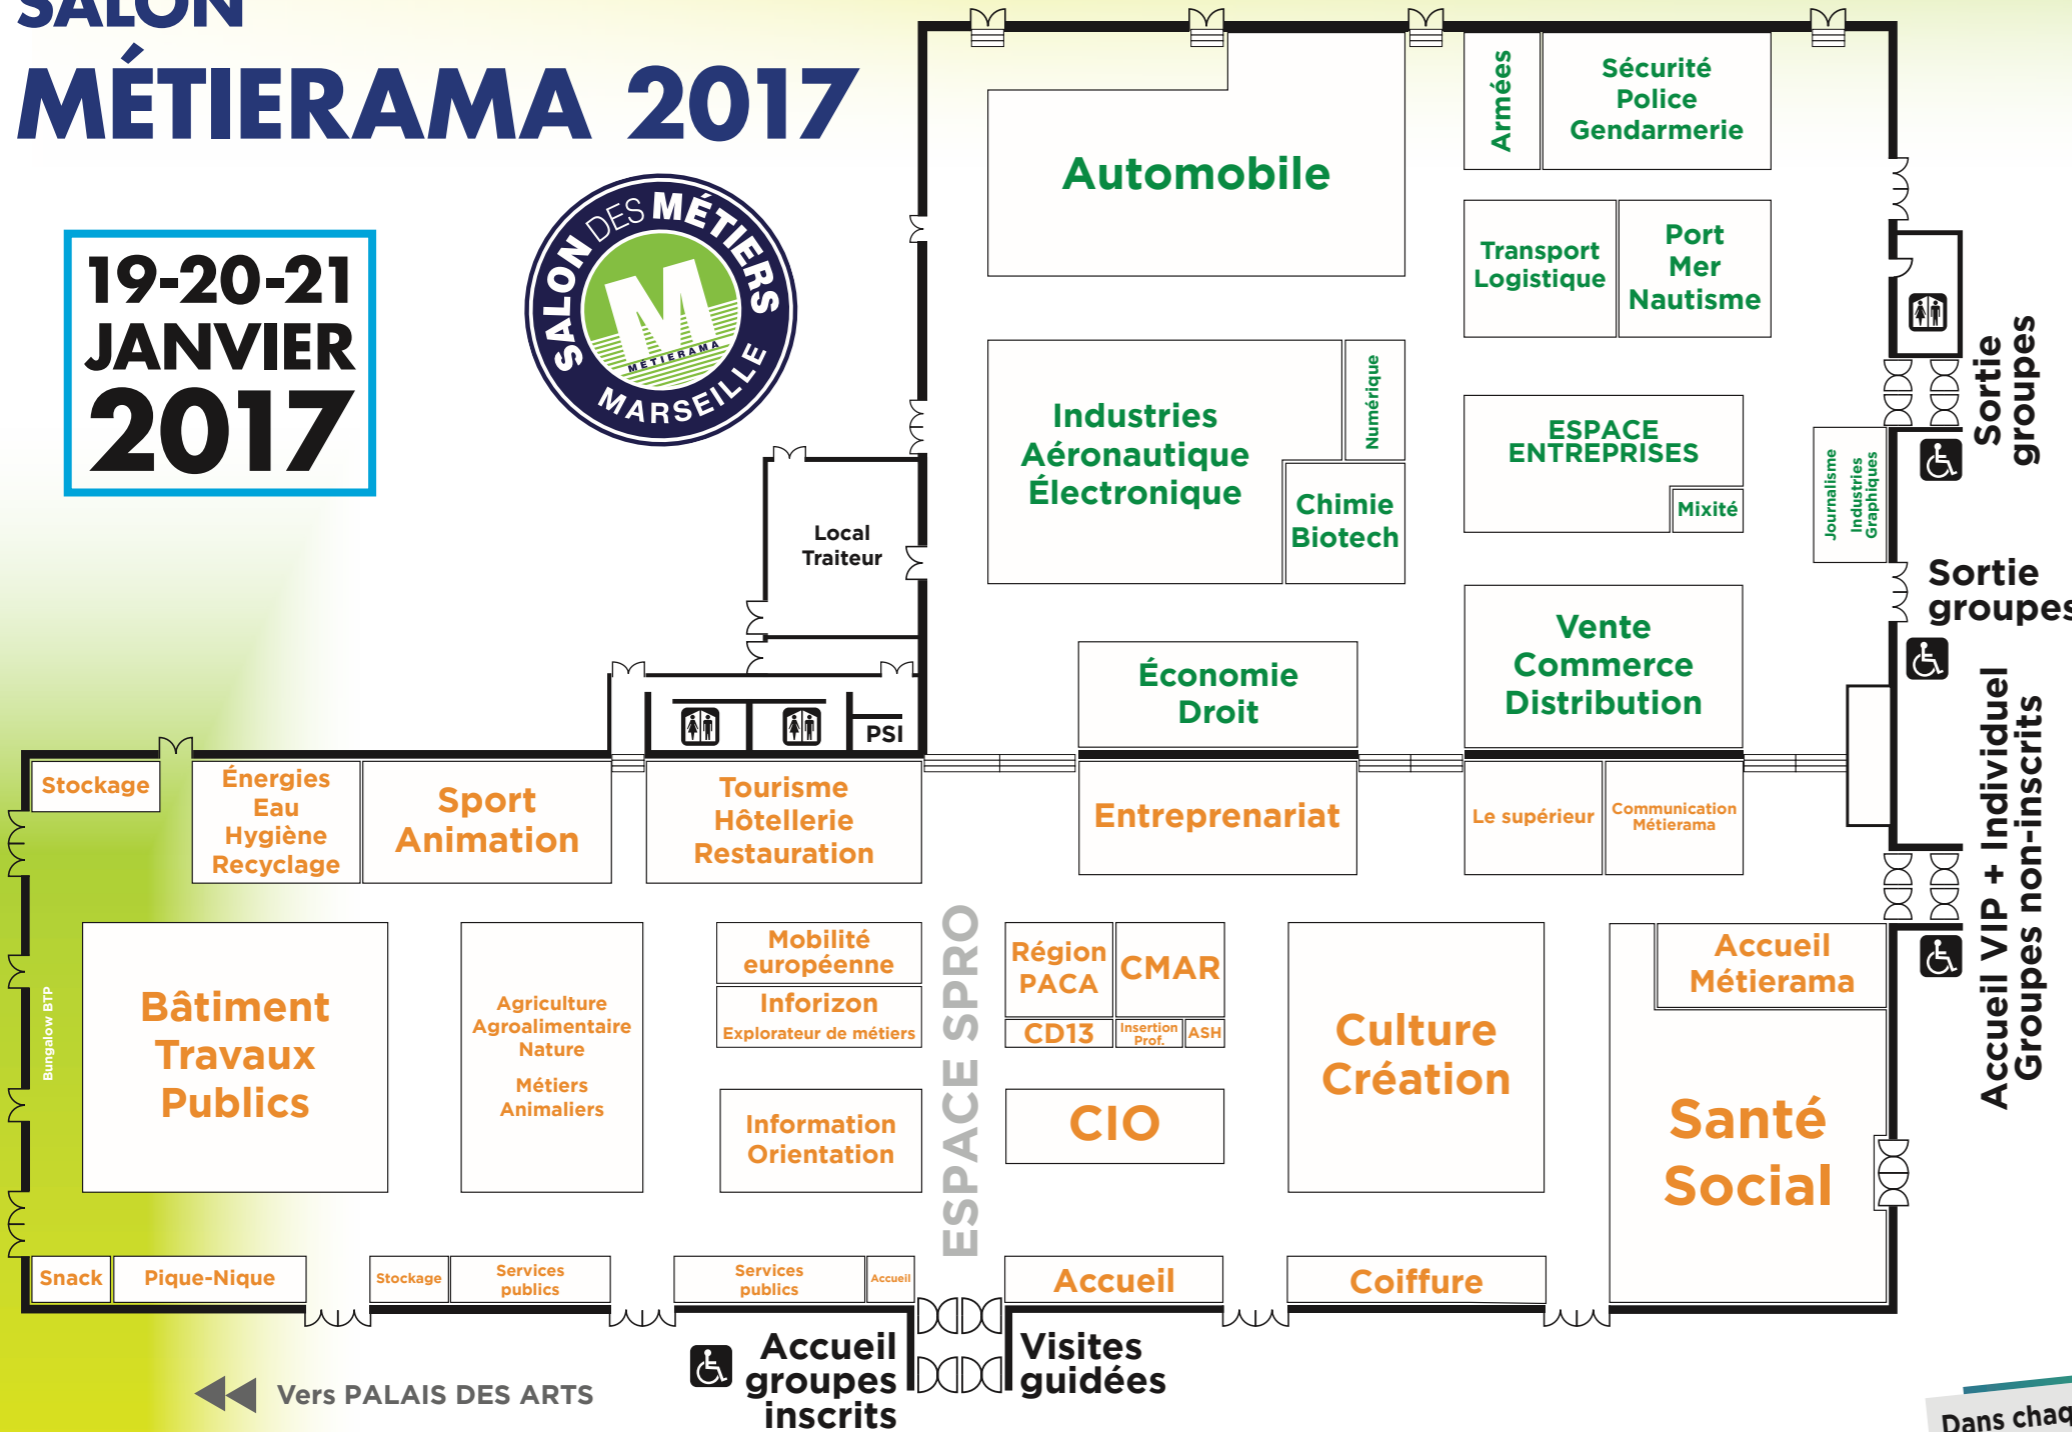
SALON
MÉTIERAMA 2017

19-20-21
JANVIER
2017

SALON DES MÉTIERS
M
METIERAMA
MARSEILLE

Automobile

Armées

Sécurité
Police
Gendarmerie

Transport
Logistique

Port
Mer
Nautisme

Industries
Aéronautique
Électronique

Numérique

Chimie
Biotech

ESPACE
ENTREPRISES

Mixité

Journalisme

Industries
Graphiques

Sortie
groupes

Sortie
groupes

Local
Traiteur

PSI

Économie
Droit

Vente
Commerce
Distribution

Stockage

Énergies
Eau
Hygiène
Recyclage

Sport
Animation

Tourisme
Hôtellerie
Restauration

Entreprenariat

Le supérieur

Communication
Métierama

Accueil VIP + Individuel
Groupes non-inscrits

Bungalow BTP

Bâtiment
Travaux
Publics

Agriculture
Agroalimentaire
Nature

Métiers
Animaliers

Mobilité
européenne

Inforizon
Explorateur de métiers

Information
Orientation

ESPACE SPRO

Région
PACA

CMAR

CD13

Insertion
Prof.

ASH

CIO

Culture
Création

Accueil
Métierama

Santé
Social

Snack

Pique-Nique

Stockage

Services
publics

Services
publics

Accueil

Accueil

Coiffure

Vers PALAIS DES ARTS

Accueil
groupes
inscrits

Visites
guidées

Dans chaq